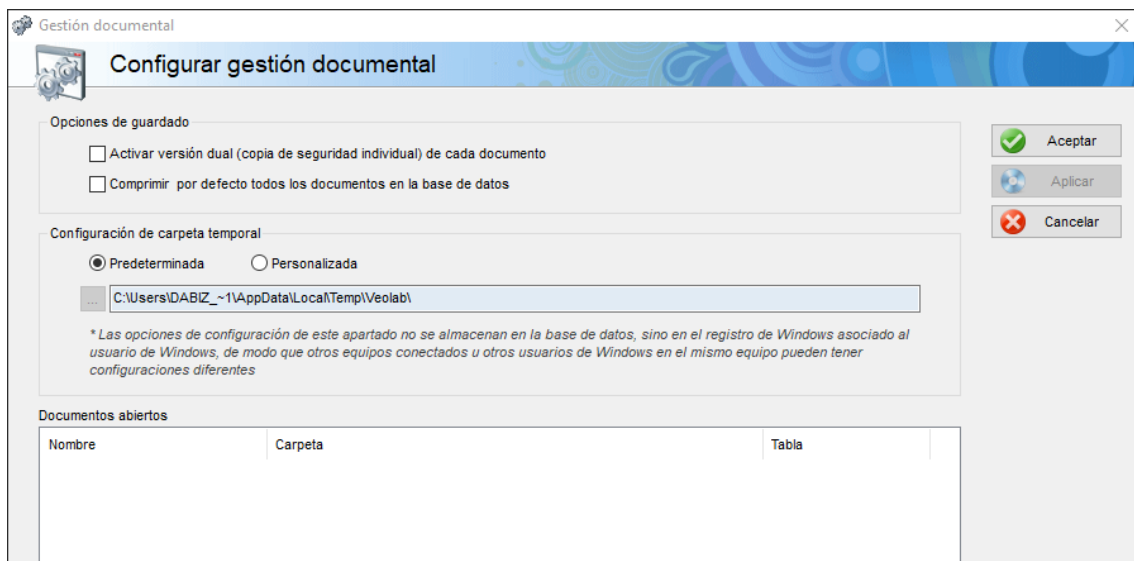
Gestión documental

Configurar gestión documental

Opciones de guardado

Activar versión dual (copia de seguridad individual) de cada documento

Comprimir por defecto todos los documentos en la base de datos

Configuración de carpeta temporal

Predeterminada

Personalizada

...

C:\Users\DABIZ_~1\AppData\Local\Temp\Veolab\

* Las opciones de configuración de este apartado no se almacenan en la base de datos, sino en el registro de Windows asociado al usuario de Windows, de modo que otros equipos conectados u otros usuarios de Windows en el mismo equipo pueden tener configuraciones diferentes

Documentos abiertos

| Nombre | Carpeta | Tabla |
|---|---|---|

Aceptar

Aplicar

Cancelar